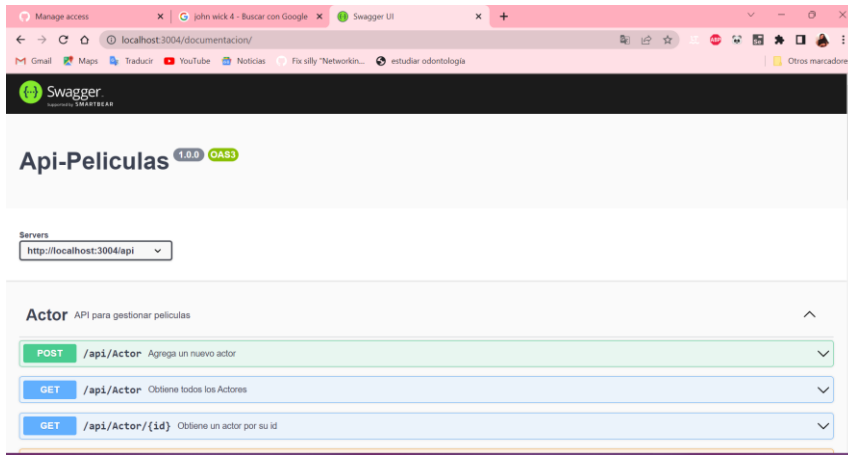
Manage access ×
john wick 4 - Buscar con Google ×
Swagger UI ×
+

localhost:3004/documentacion/

Gmail Maps Traducir YouTube Noticias Fix silly "Networkin... estudiar odontologia
Otros marcadores

Swagger
Supported by SMARTBEAR

Api-Peliculas 1.0.0 OAS3

Servers
http://localhost:3004/api

Actor API para gestionar peliculas

POST /api/Actor Agrega un nuevo actor

GET /api/Actor Obtiene todos los Actores

GET /api/Actor/{id} Obtiene un actor por su id